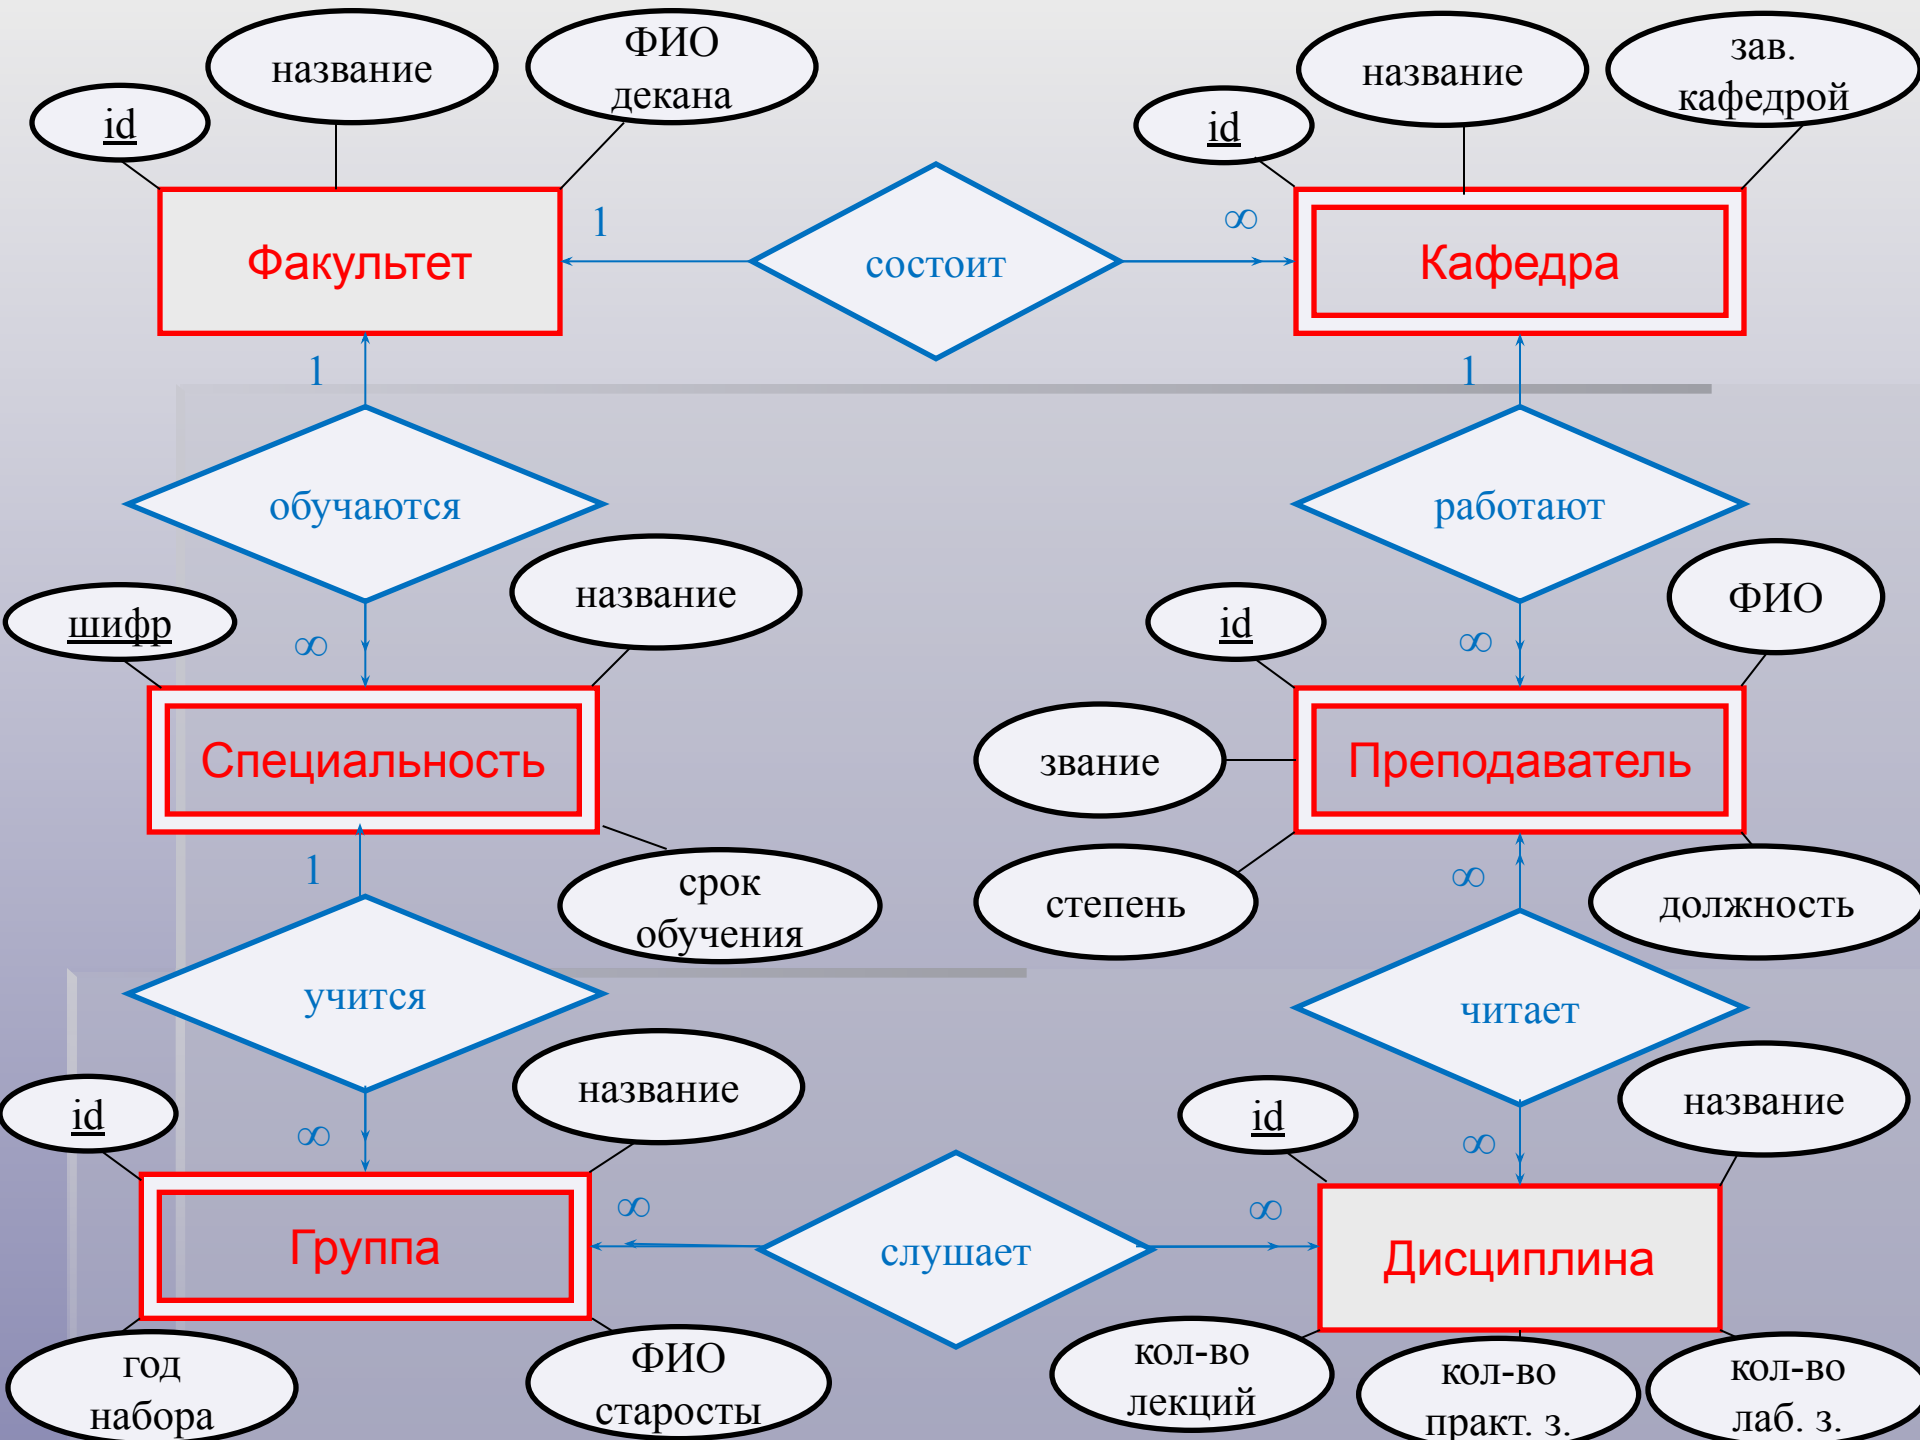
id
название
ФИО декана
название
id
зав. кафедрой
Факультет
1
состоит
∞
Кафедра
1
1
обучаются
работают
шифр
название
∞
id
∞
ФИО
Специальность
звание
Преподаватель
1
срок обучения
степень
∞
должность
учится
читает
id
название
id
название
∞
∞
Группа
∞
слушает
∞
Дисциплина
год набора
ФИО старосты
кол-во лекций
кол-во практ. з.
кол-во лаб. з.